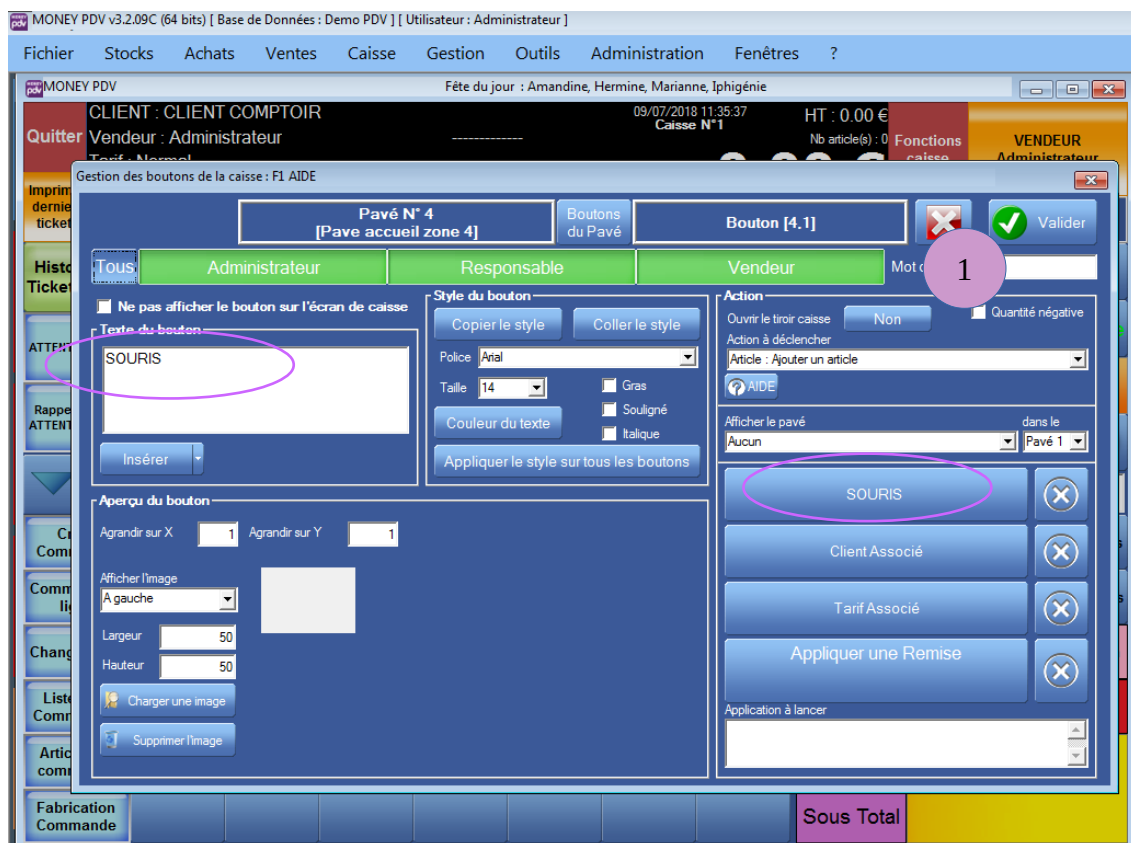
MONEY PDV v3.2.09C (64 bits) [ Base de Données : Demo PDV ] [ Utilisateur : Administrateur ]

Fichier Stocks Achats Ventes Caisse Gestion Outils Administration Fenêtres ?

MONEY PDV

Fête du jour : Amandine, Hermine, Marianne, Iphigénie

Quitter

CLIENT : CLIENT COMPTOIR
Vendeur : Administrateur
Tarif : Normal

-------------

09/07/2018 11:35:37
Caisse N°1

HT : 0.00 €
Nb article(s) : 0

Fonctions caisse

VENDEUR
Administrateur

Imprim dernie ticket

Histo Ticket

ATTEN

Rappe ATTENT

Cr Comm

Comm li

Chang

Liste Comm

Artic comm

Fabrication Commande

Sous Total

Gestion des boutons de la caisse : F1 AIDE

Pavé N° 4
[Pave accueil zone 4]

Boutons du Pavé

Bouton [4,1]

Valider

Tous

Administrateur

Responsable

Vendeur

Mot c

1

Ne pas afficher le bouton sur l'écran de caisse

Texte du bouton

SOURIS

Insérer

Style du bouton

Copier le style

Coller le style

Police Arial

Taille 14

Gras

Souligné

Italique

Couleur du texte

Appliquer le style sur tous les boutons

Action

Ouvrir le tiroir caisse

Non

Quantité négative

Action à déclencher

Article : Ajouter un article

AIDE

Afficher le pavé

Aucun

dans le

Pavé 1

SOURIS

Client Associé

Tarif Associé

Appliquer une Remise

Application à lancer

Aperçu du bouton

Agrandir sur X 1

Agrandir sur Y 1

Afficher l'image

A gauche

Largeur 50

Hauteur 50

Charger une image

Supprimer l'image